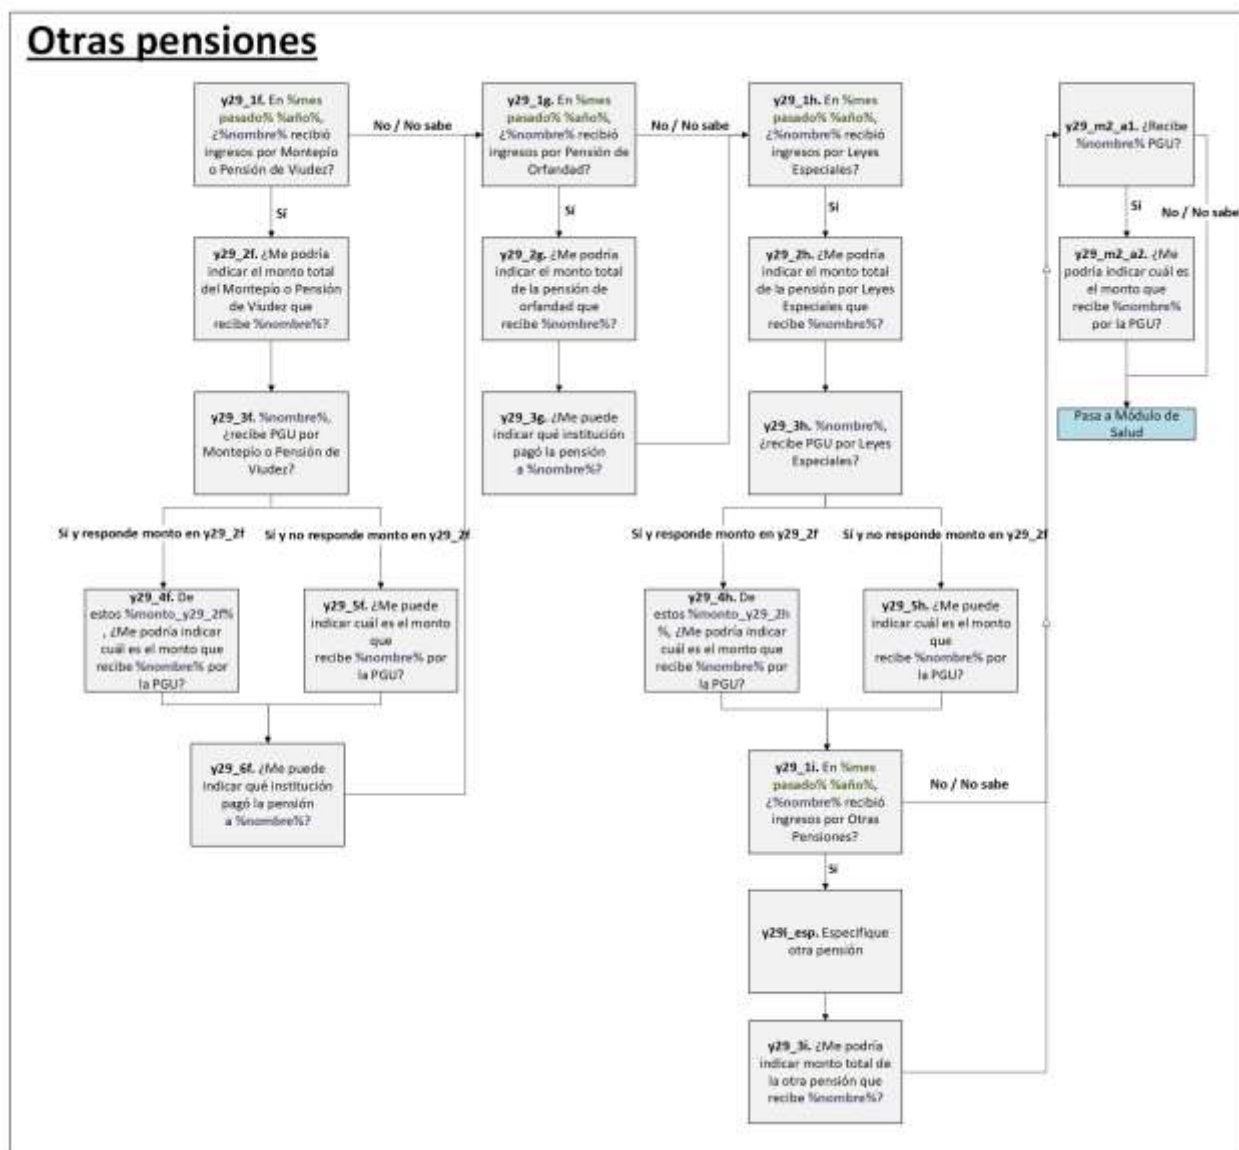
Otras pensiones

y29_1f. En %mes pasado% %año%, ¿%nombre% recibió ingresos por Montepío o Pensión de Viudez?

No / No sabe

Sí

y29_2f. ¿Me podría indicar el monto total del Montepío o Pensión de Viudez que recibe %nombre%?

y29_3f. %nombre%, ¿recibe PGU por Montepío o Pensión de Viudez?

Sí y responde monto en y29_2f

Sí y no responde monto en y29_2f

y29_4f. De estos %monto_y29_2f% , ¿Me podría indicar cuál es el monto que recibe %nombre% por la PGU?

y29_5f. ¿Me puede indicar cuál es el monto que recibe %nombre% por la PGU?

y29_6f. ¿Me puede indicar qué institución pagó la pensión a %nombre%?

y29_1g. En %mes pasado% %año%, ¿%nombre% recibió ingresos por Pensión de Orfandad?

No / No sabe

Sí

y29_2g. ¿Me podría indicar el monto total de la pensión de orfandad que recibe %nombre%?

y29_3g. ¿Me puede indicar qué institución pagó la pensión a %nombre%?

y29_1h. En %mes pasado% %año%, ¿%nombre% recibió ingresos por Leyes Especiales?

Sí

y29_2h. ¿Me podría indicar el monto total de la pensión por Leyes Especiales que recibe %nombre%?

y29_3h. %nombre%, ¿recibe PGU por Leyes Especiales?

Sí y responde monto en y29_2f

Sí y no responde monto en y29_2f

y29_4h. De estos %monto_y29_2h %, ¿Me podría indicar cuál es el monto que recibe %nombre% por la PGU?

y29_5h. ¿Me puede indicar cuál es el monto que recibe %nombre% por la PGU?

y29_1i. En %mes pasado% %año%, ¿%nombre% recibió ingresos por Otras Pensiones?

No / No sabe

Sí

y29i_esp. Especifique otra pensión

y29_3i. ¿Me podría indicar monto total de la otra pensión que recibe %nombre%?

y29_m2_a1. ¿Recibe %nombre% PGU?

Sí

No / No sabe

y29_m2_a2. ¿Me podría indicar cuál es el monto que recibe %nombre% por la PGU?

Pasa a Módulo de Salud